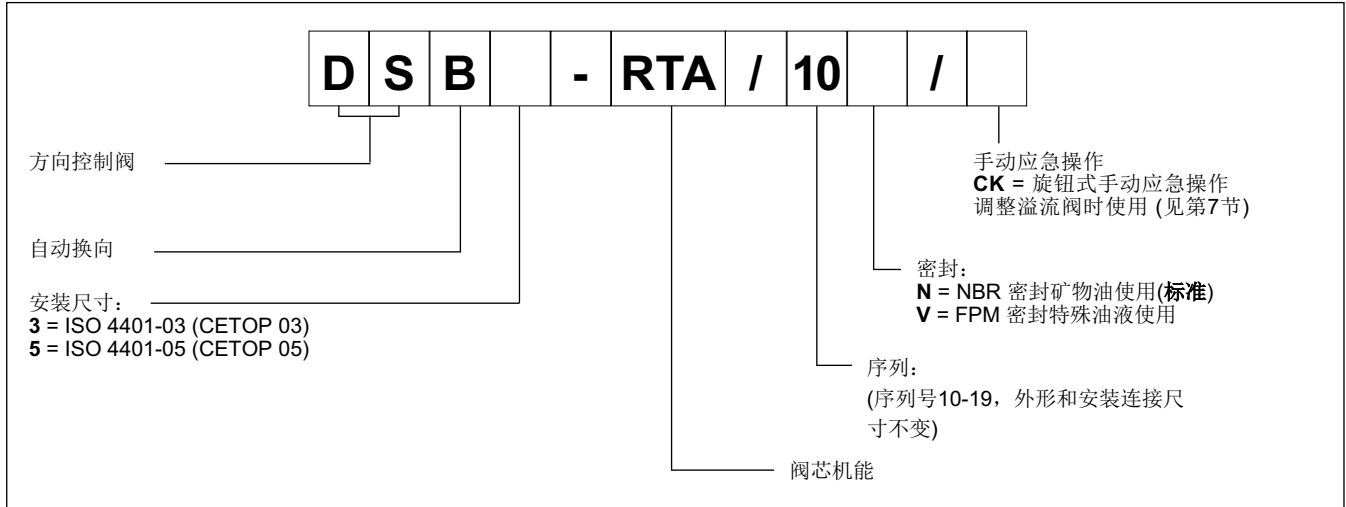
D S B - RTA / 10 /

手动应急操作
**CK** = 旋钮式手动应急操作
调整溢流阀时使用 (见第7节)

方向控制阀

自动换向

密封：
**N** = NBR 密封矿物油使用(**标准**)
**V** = FPM 密封特殊油液使用

安装尺寸：
**3** = ISO 4401-03 (CETOP 03)
**5** = ISO 4401-05 (CETOP 05)

序列：
(序列号10-19，外形和安装连接尺寸不变)

阀芯机能